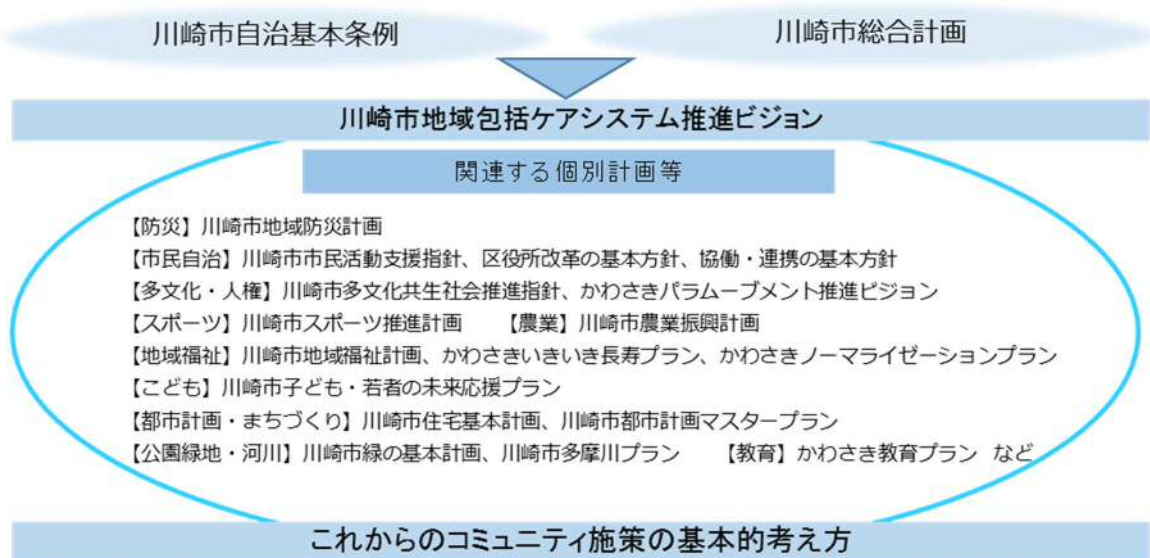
川崎市自治基本条例

川崎市総合計画

川崎市地域包括ケアシステム推進ビジョン

関連する個別計画等

【防災】川崎市地域防災計画
【市民自治】川崎市市民活動支援指針、区役所改革の基本方針、協働・連携の基本方針
【多文化・人権】川崎市多文化共生社会推進指針、かわさきパラムーブメント推進ビジョン
【スポーツ】川崎市スポーツ推進計画　【農業】川崎市農業振興計画
【地域福祉】川崎市地域福祉計画、かわさきいきいき長寿プラン、かわさきノーマライゼーションプラン
【こども】川崎市子ども・若者の未来応援プラン
【都市計画・まちづくり】川崎市住宅基本計画、川崎市都市計画マスタープラン
【公園緑地・河川】川崎市緑の基本計画、川崎市多摩川プラン　【教育】かわさき教育プラン　など

これからのコミュニティ施策の基本的考え方